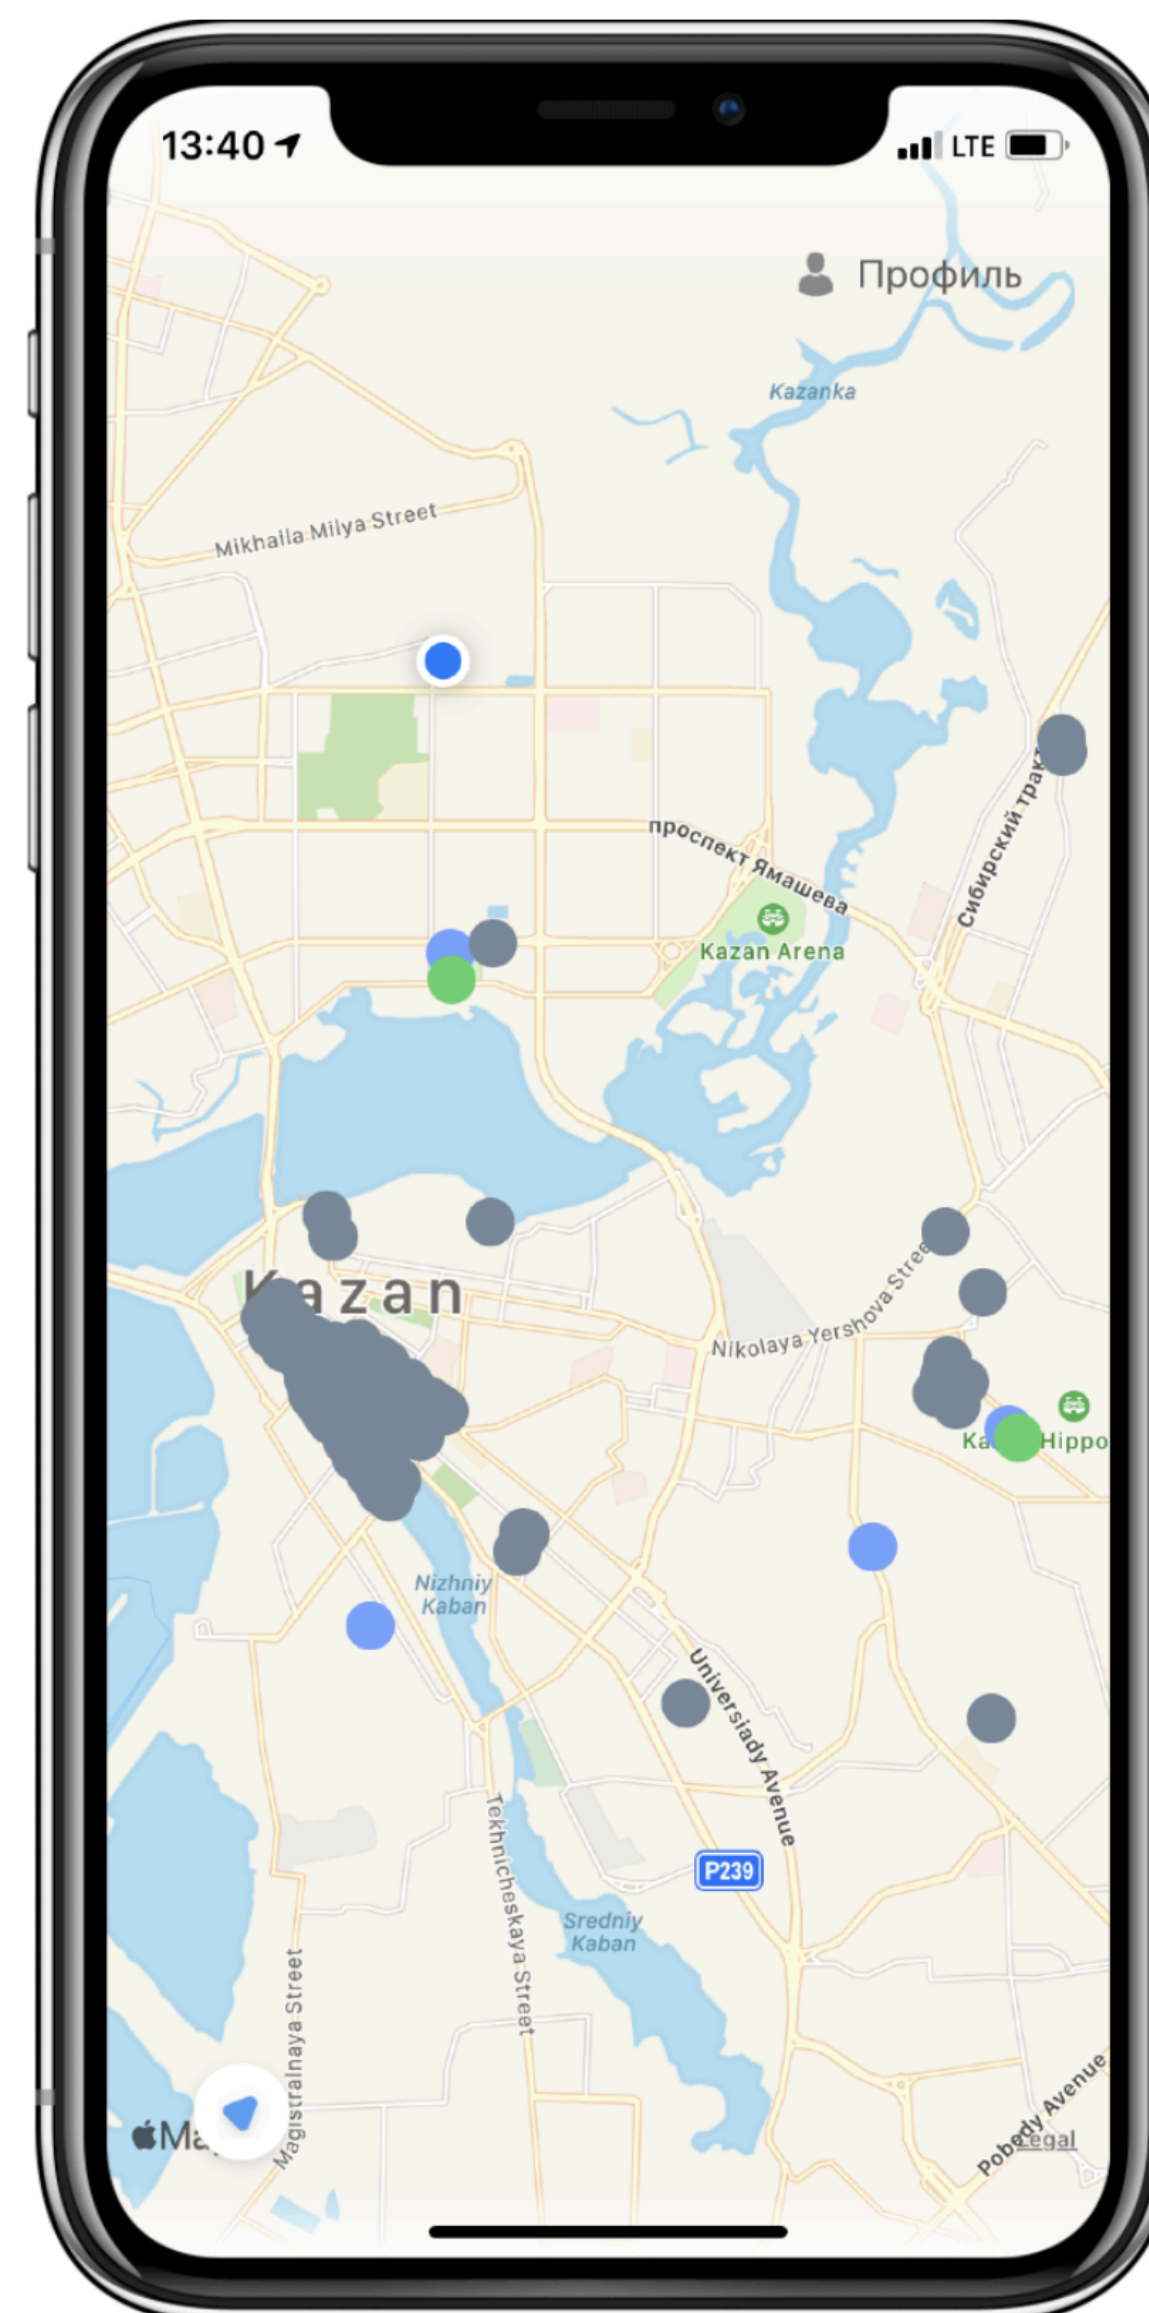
13:40
LTE

Профиль

Kazanka

Mikhaila Milya Street

проспект Ямашева

Сибирский тракт

Kazan Arena

Kazan

Nikolaya Yershova Street

Ka Hippo

Nizhniy Kaban

Universiady Avenue

P239

Tekhnicheskaya Street

Sredniy Kaban

Magistralnaya Street

Ma

Pobedy Avenue

Legal